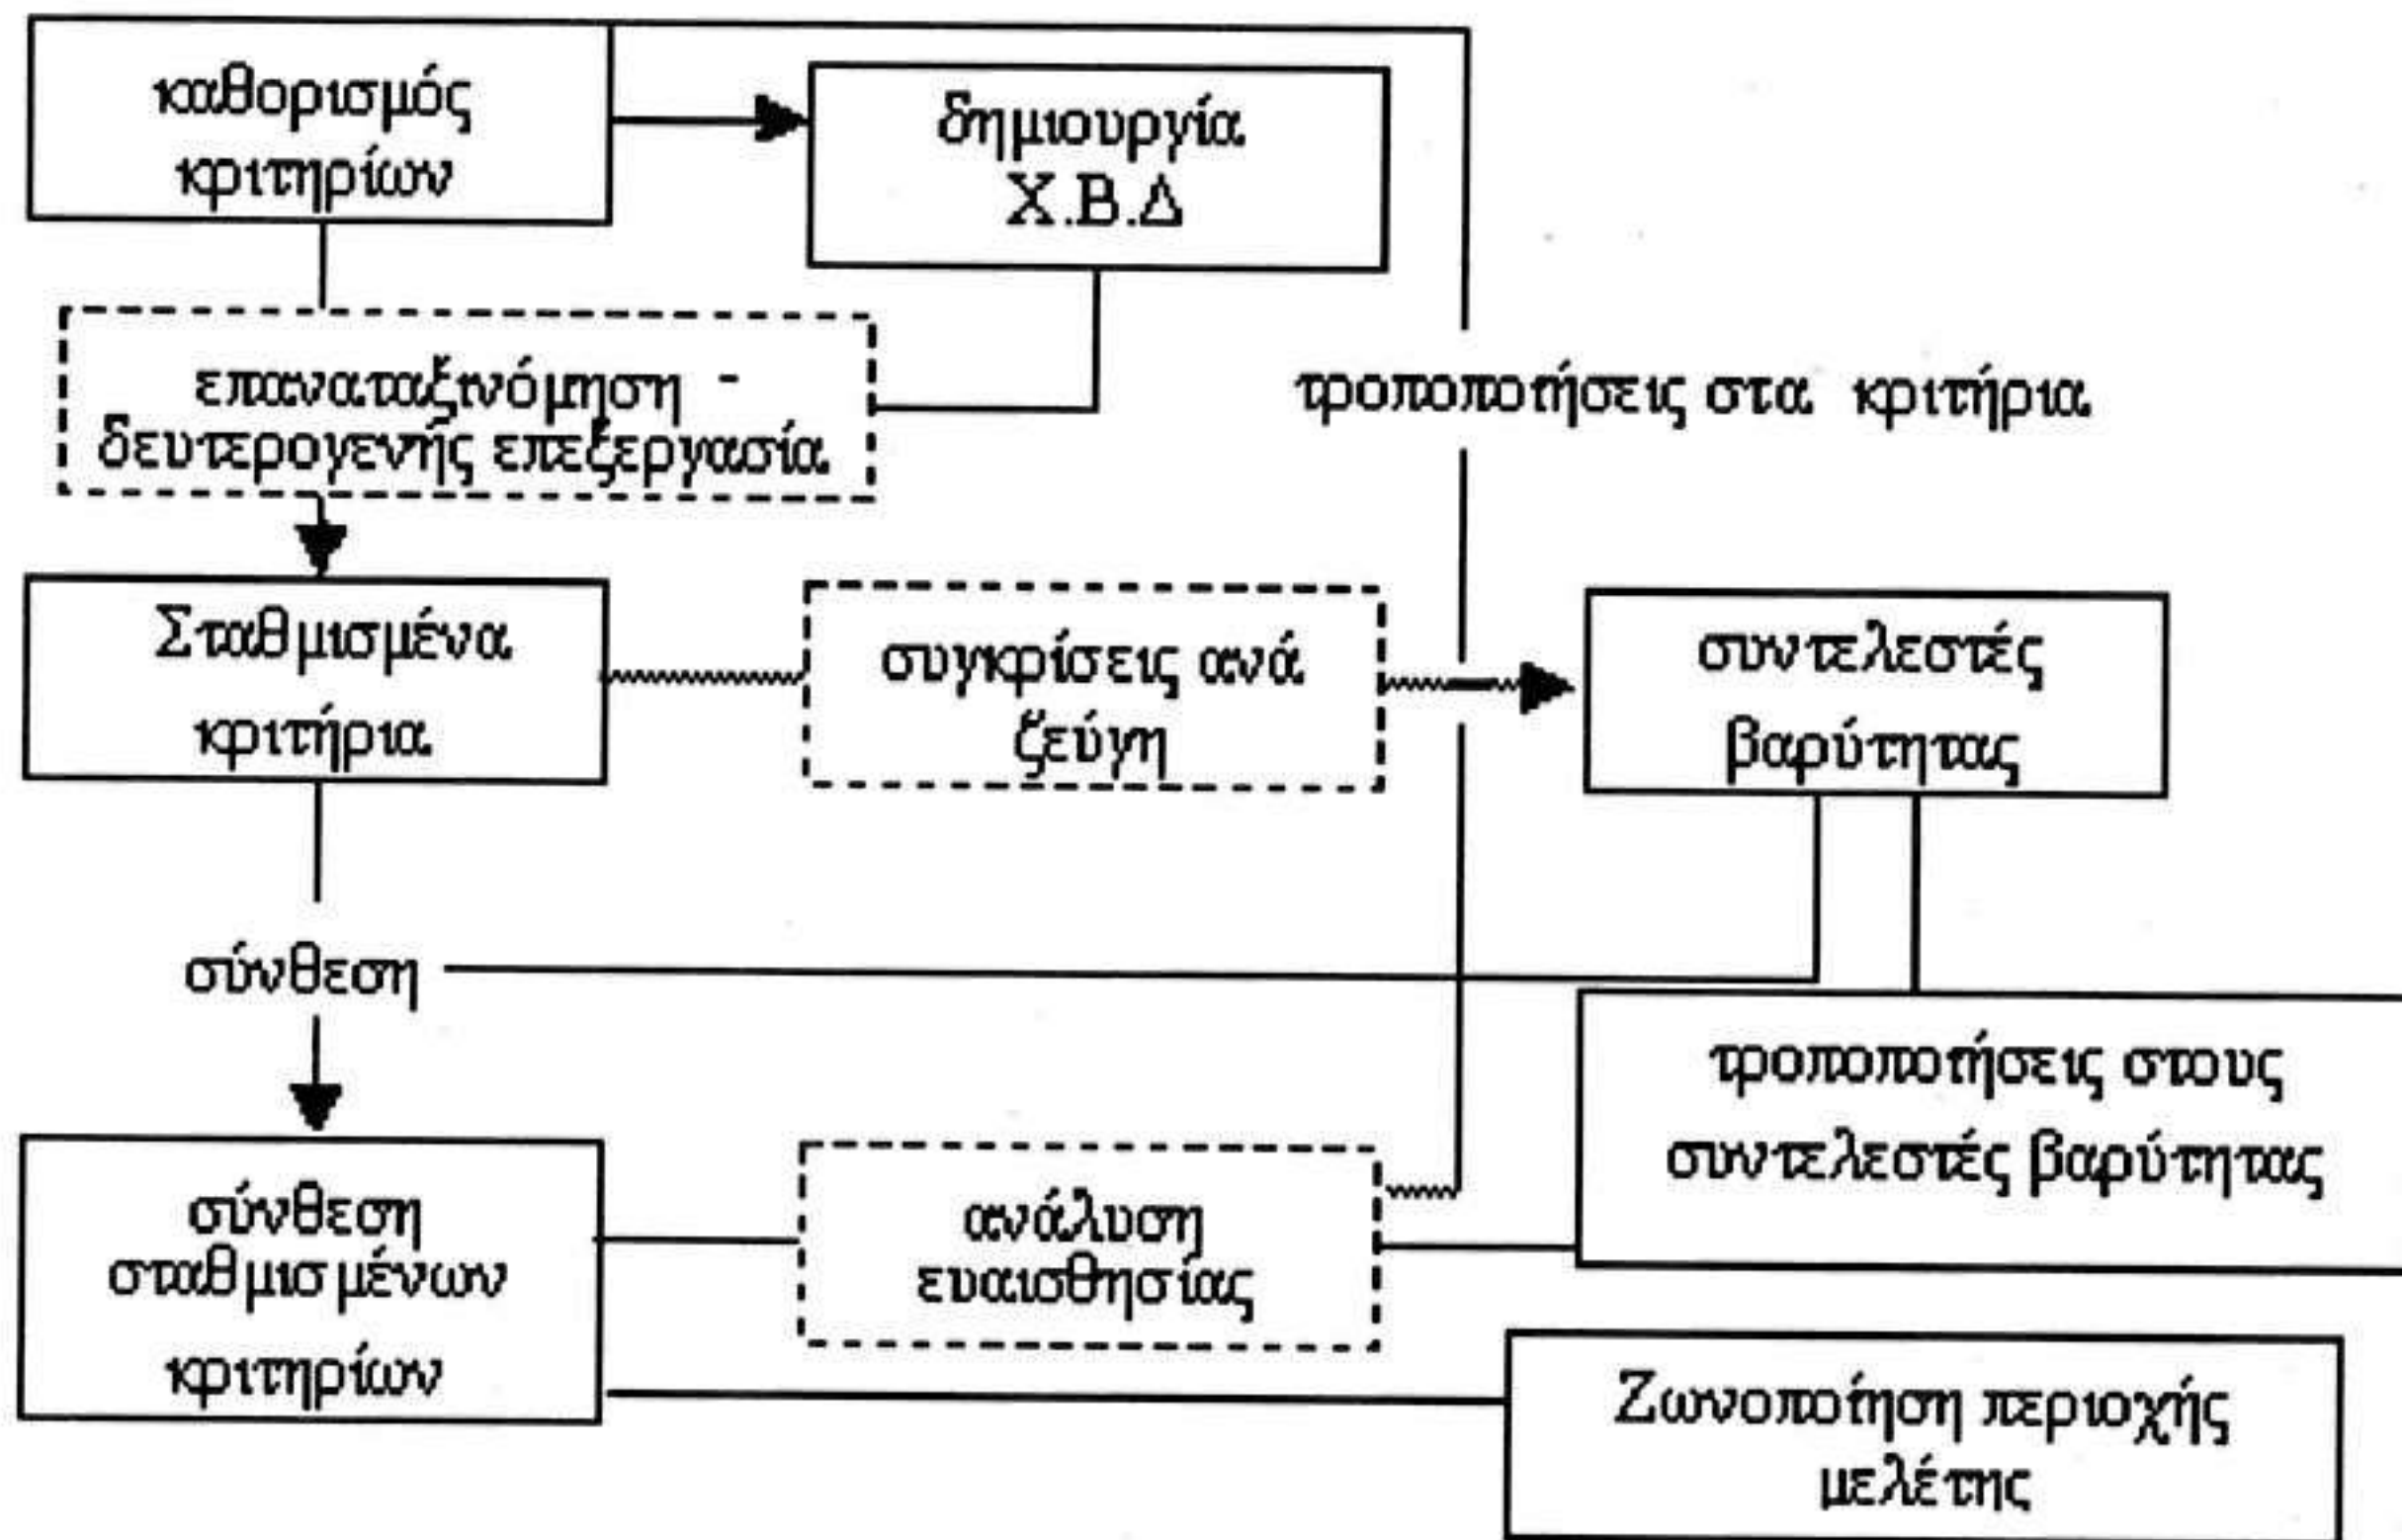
καθορισμός κριτηρίων

δημιουργία Χ.Β.Δ

επαναταξινόμηση - δευτερογενής επεξεργασία

τροποποιήσεις στα κριτήρια

Σταθμισμένα κριτήρια

συγκρίσεις ανά ζεύγη

συντελεστές βαρύτητας

σύνθεση

τροποποιήσεις στους συντελεστές βαρύτητας

σύνθεση σταθμισμένων κριτηρίων

ανάλυση ευαισθησίας

Ζωνοποίηση περιοχής μελέτης